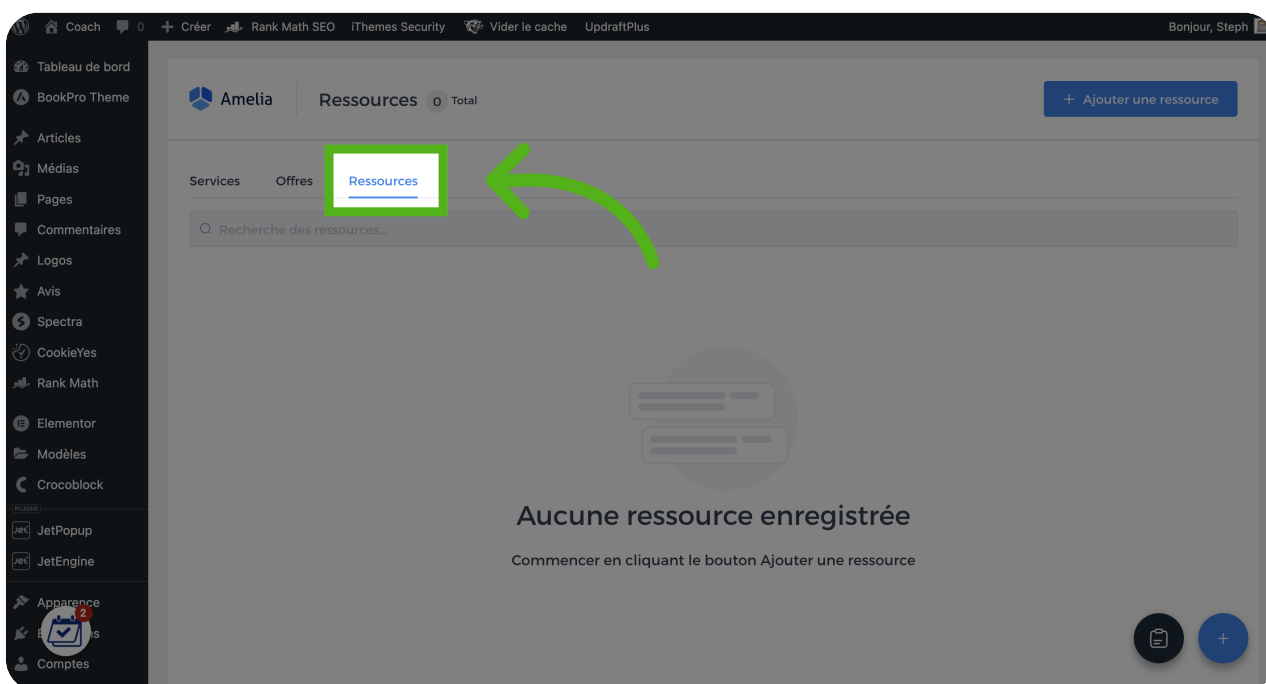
Coach 0 + Créer Rank Math SEO iThemes Security Vider le cache UpdraftPlus Bonjour, Steph

Tableau de bord
BookPro Theme
Articles
Médias
Pages
Commentaires
Logos
Avis
Spectra
CookieYes
Rank Math
Elementor
Modèles
Crocoblock
PLUGINS
JetPopup
JetEngine
Apparence
E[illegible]s
Comptes

2

Amelia

Ressources 0 Total

+ Ajouter une ressource

Services Offres Ressources

Recherche des ressources...

Aucune ressource enregistrée

Commencer en cliquant le bouton Ajouter une ressource

+